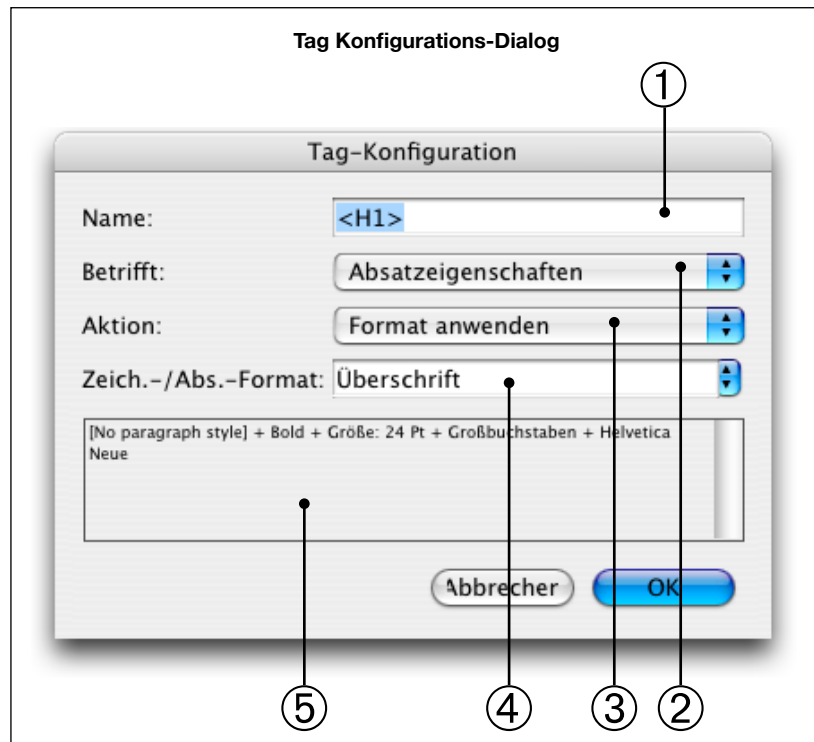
Tag Konfigurations-Dialog

①

Tag-Konfiguration

Name: <H1>

Betrifft: Absatzeigenschaften

Aktion: Format anwenden

Zeich.-/Abs.-Format: Überschrift

[No paragraph style] + Bold + Größe: 24 Pt + Großbuchstaben + Helvetica Neue

Abbrecher OK

⑤ ④ ③ ②